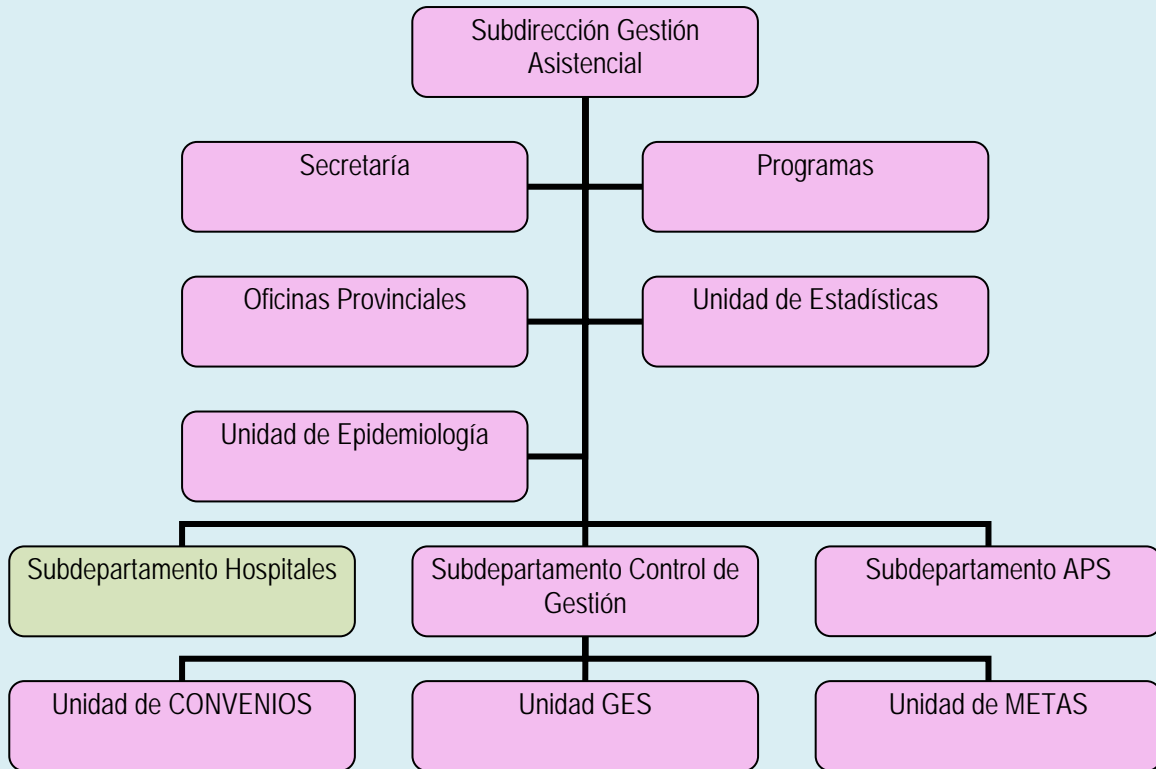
Subdirección Gestión Asistencial

Secretaría

Programas

Oficinas Provinciales

Unidad de Estadísticas

Unidad de Epidemiología

Subdepartamento Hospitales

Subdepartamento Control de Gestión

Subdepartamento APS

Unidad de CONVENIOS

Unidad GES

Unidad de METAS